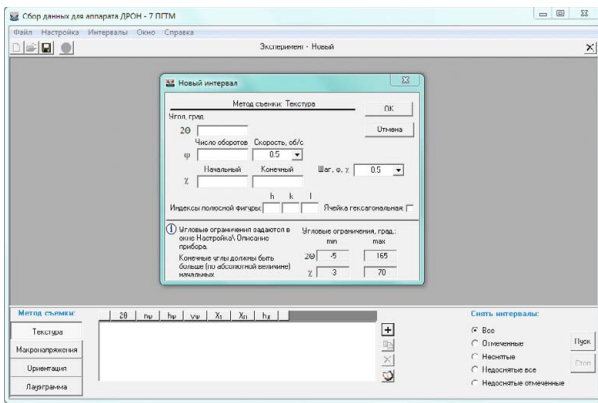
Сбор данных для аппарата ДРОН - 7 ПГТМ

Файл Настройка Интервалы Окно Справка

Эксперимент - Новый

Новый интервал

Метод съемки: Текстура

OK

Углы, град.

2Θ

Отмена

Число оборотов Скорость, об/с

φ

0.5

Начальный Конечный

Шаг, φ, χ

0.5

χ

h k l

Индексы полюсной фигуры

Ячейка гексагональная

Угловые ограничения задаются в окне Настройка\ Описание прибора.

Конечные углы должны быть больше (по абсолютной величине) начальных

Угловые ограничения, град.:

min max

2Θ -5 165

χ 3 70

Метод съемки:

Текстура

Макронапряжения

Ориентация

Лауэграмма

2Θ

Снять интервалы:

Все

Отмеченные

Неснятые

Недоснятые все

Недоснятые отмеченные

Пуск

Стоп